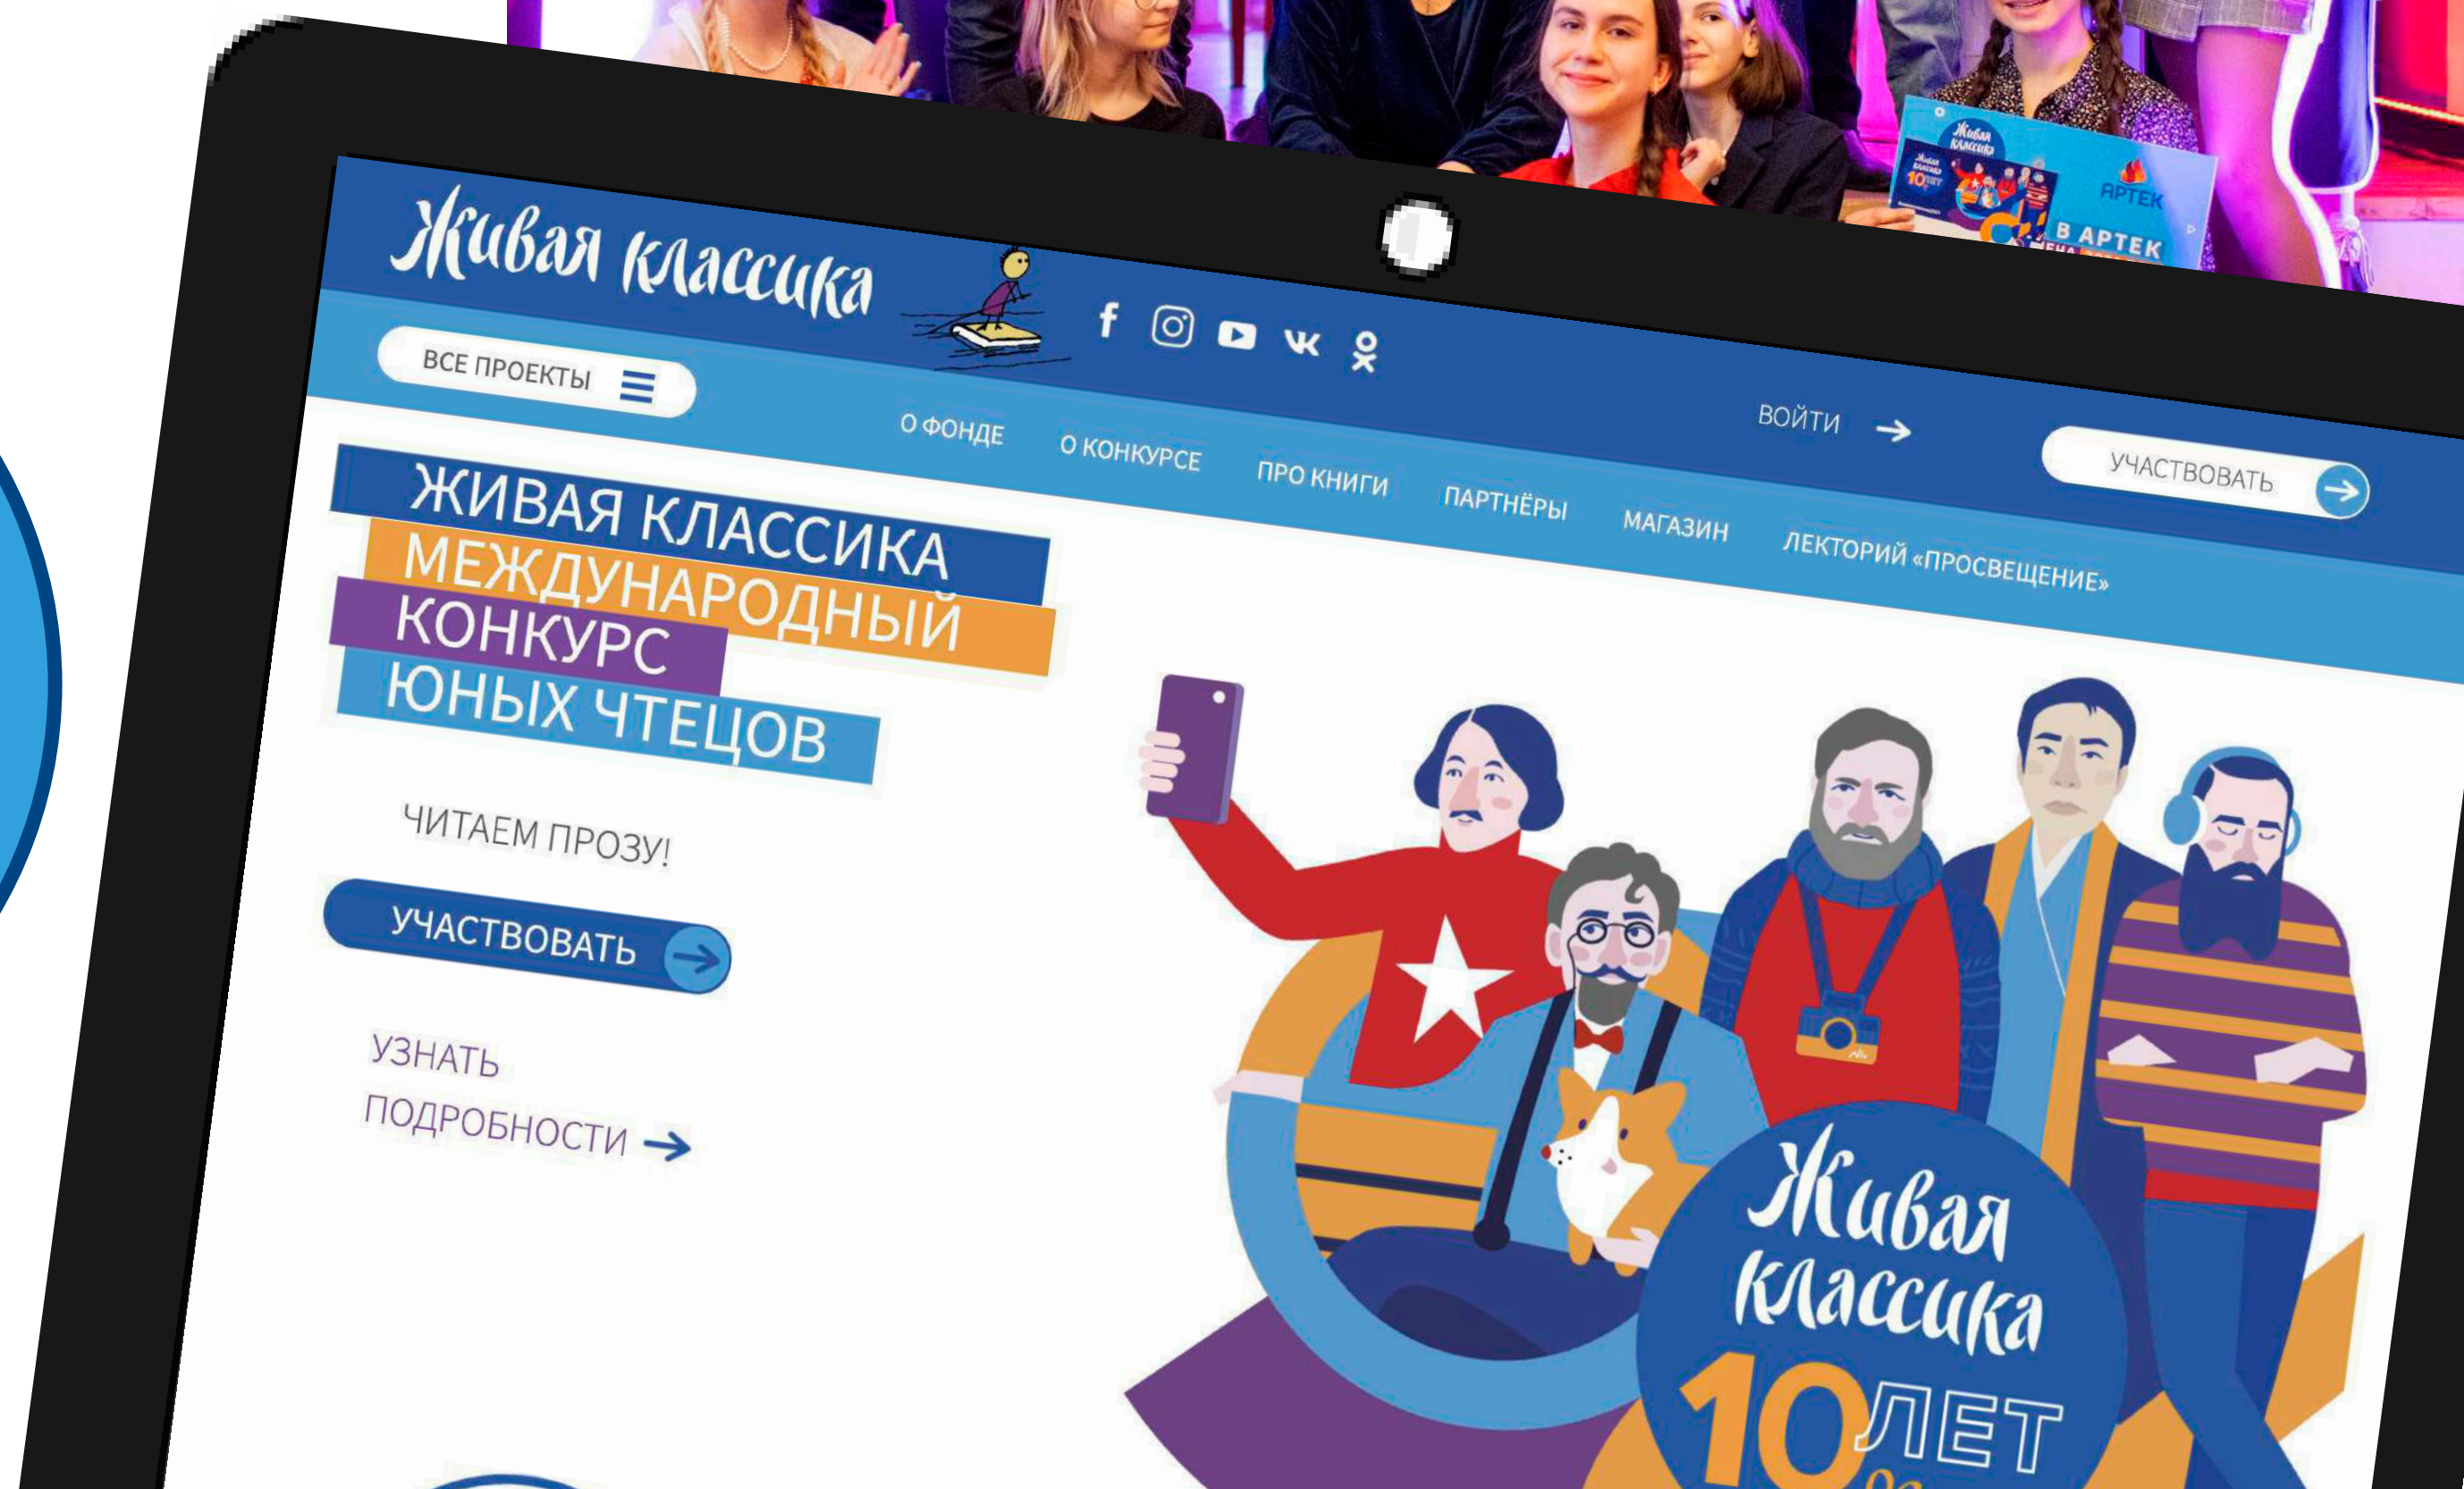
Живая классика
АРТЕК
В АРТЕК

Живая классика

ВСЕ ПРОЕКТЫ

О ФОНДЕ
О КОНКУРСЕ
ПРО КНИГИ
ПАРТНЁРЫ
МАГАЗИН
ЛЕКТОРИЙ «ПРОСВЕЩЕНИЕ»
ВОЙТИ
УЧАСТВОВАТЬ

ЖИВАЯ КЛАССИКА
МЕЖДУНАРОДНЫЙ
КОНКУРС
ЮНЫХ ЧТЕЦОВ

ЧИТАЕМ ПРОЗУ!

УЧАСТВОВАТЬ

УЗНАТЬ ПОДРОБНОСТИ

Живая классика
10 ЛЕТ